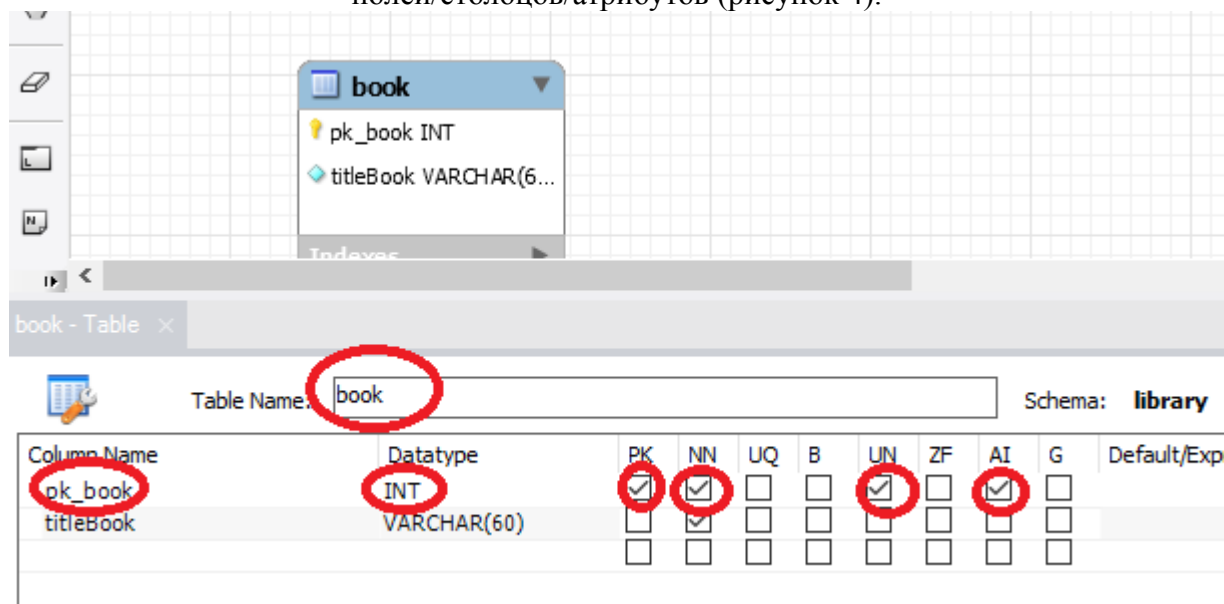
полей/столбцов/атрибутов (рисунок 4).

book
pk_book INT
titleBook VARCHAR(6...
Indexes

book - Table

Table Name: book
Schema: library

| Column Name | Datatype | PK | NN | UQ | B | UN | ZF | AI | G | Default/Exp |
|---|---|---|---|---|---|---|---|---|---|---|
| pk_book | INT | ☑ | ☑ | ☐ | ☐ | ☑ | ☐ | ☑ | ☐ | |
| titleBook | VARCHAR(60) | ☐ | ☑ | ☐ | ☐ | ☐ | ☐ | ☐ | ☐ | |
| | | ☐ | ☐ | ☐ | ☐ | ☐ | ☐ | ☐ | ☐ | |